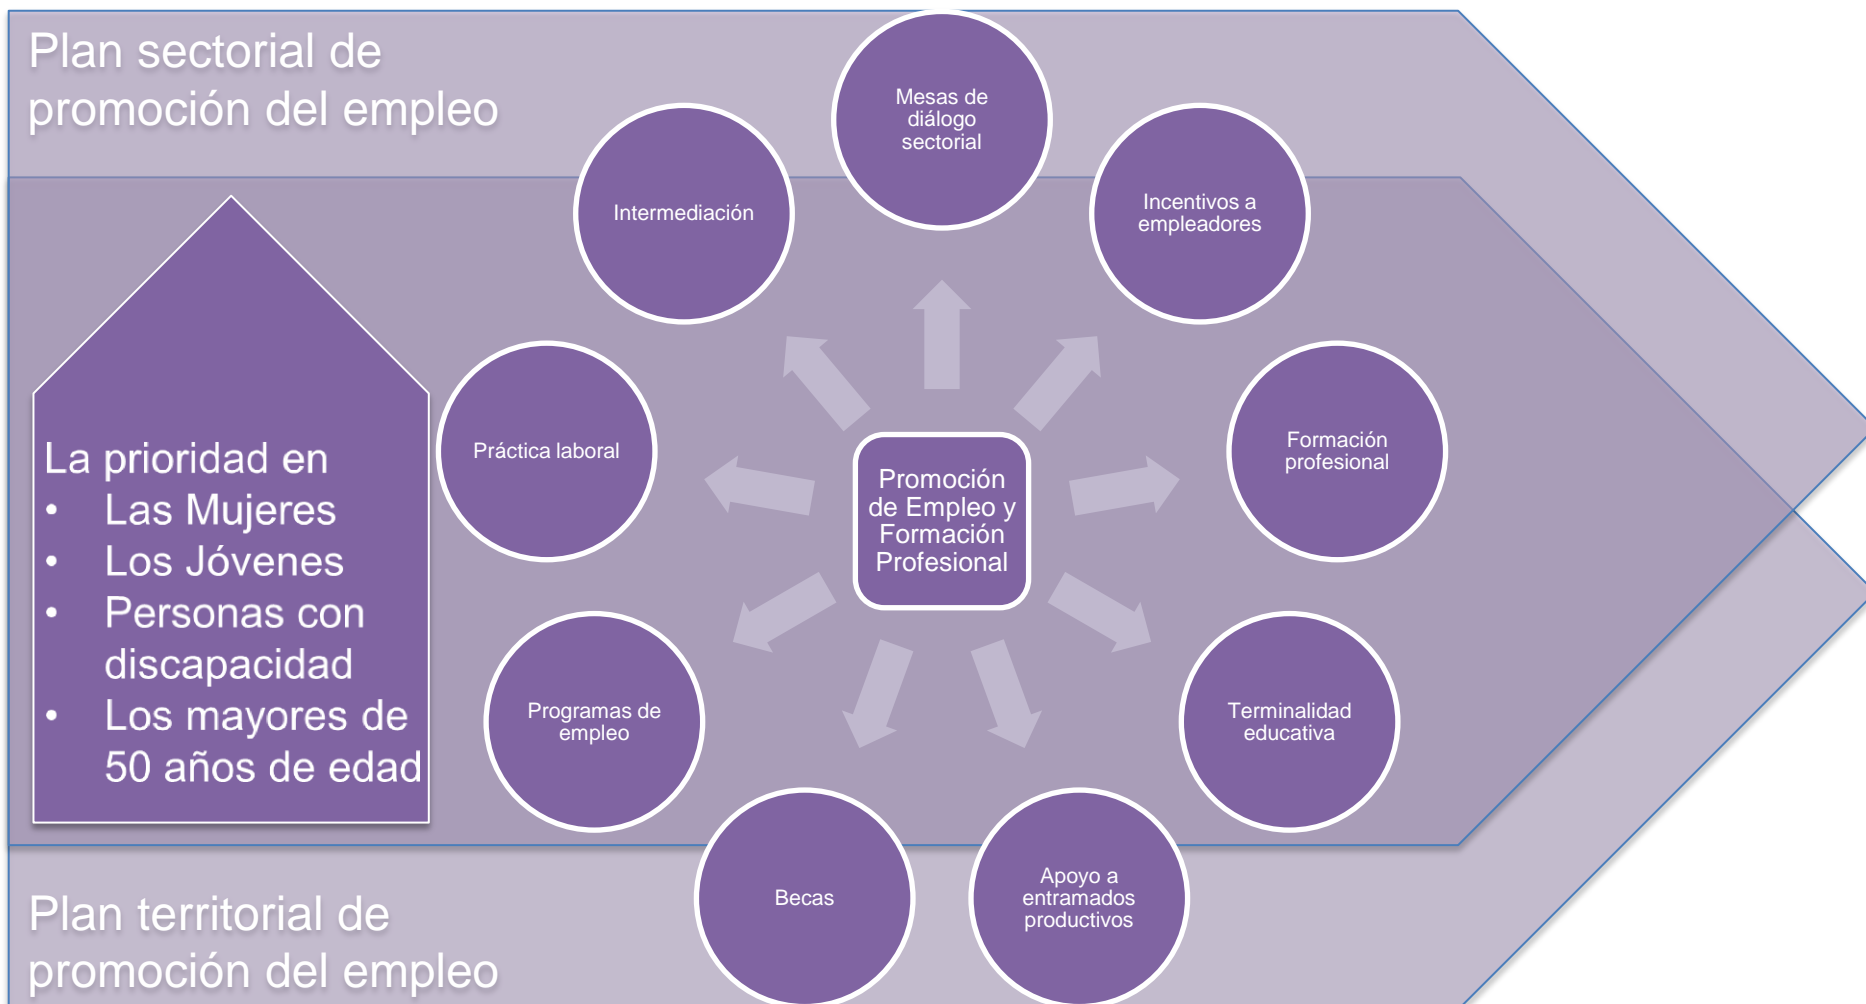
Plan sectorial de promoción del empleo

La prioridad en
• Las Mujeres
• Los Jóvenes
• Personas con discapacidad
• Los mayores de 50 años de edad

Promoción de Empleo y Formación Profesional

Mesas de diálogo sectorial

Incentivos a empleadores

Formación profesional

Terminalidad educativa

Apoyo a entramados productivos

Becas

Programas de empleo

Práctica laboral

Intermediación

Plan territorial de promoción del empleo